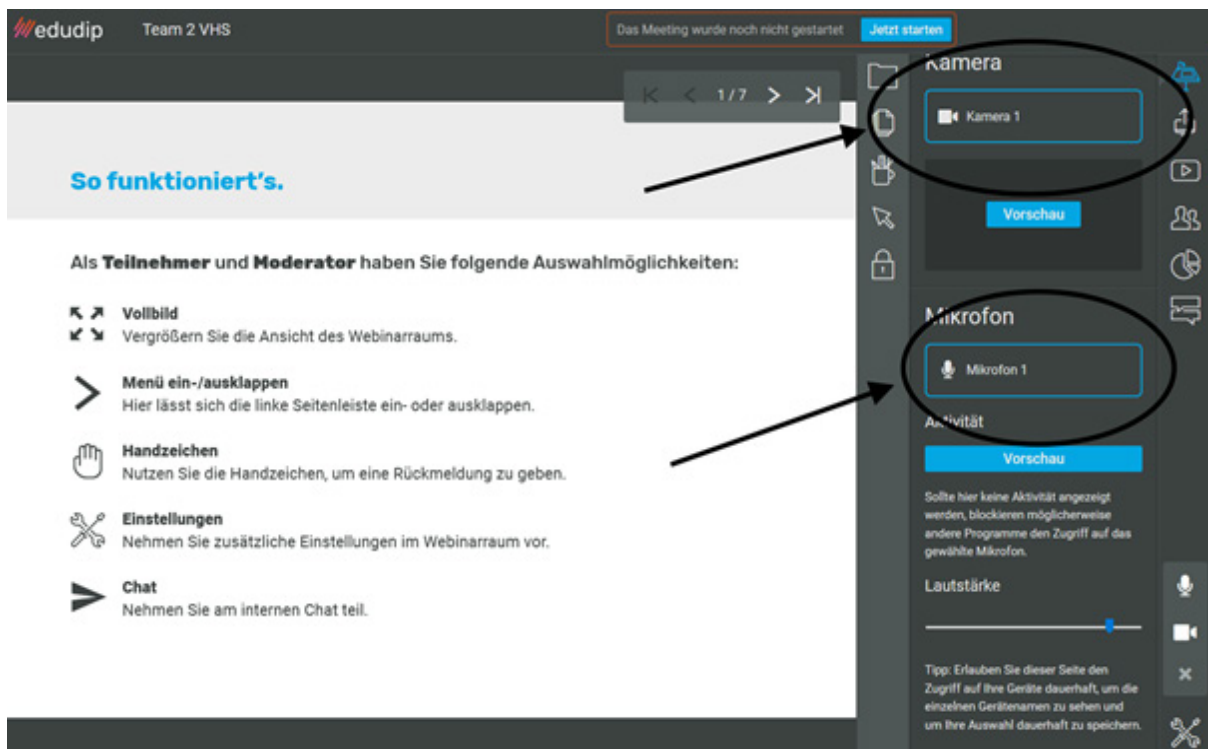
edudip Team 2 VHS

Das Meeting wurde noch nicht gestartet Jetzt starten

1/7

So funktioniert's.

Als **Teilnehmer** und **Moderator** haben Sie folgende Auswahlmöglichkeiten:

Vollbild
Vergrößern Sie die Ansicht des Webinarraums.

Menü ein-/ausklappen
Hier lässt sich die linke Seitenleiste ein- oder ausklappen.

Handzeichen
Nutzen Sie die Handzeichen, um eine Rückmeldung zu geben.

Einstellungen
Nehmen Sie zusätzliche Einstellungen im Webinarraum vor.

Chat
Nehmen Sie am internen Chat teil.

Kamera

Kamera 1

Vorschau

Mikrofon

Mikrofon 1

Aktivität

Vorschau

Sollte hier keine Aktivität angezeigt werden, blockieren möglicherweise andere Programme den Zugriff auf das gewählte Mikrofon.

Lautstärke

Tipp: Erlauben Sie dieser Seite den Zugriff auf Ihre Geräte dauerhaft, um die einzelnen Gerätenamen zu sehen und um Ihre Auswahl dauerhaft zu speichern.